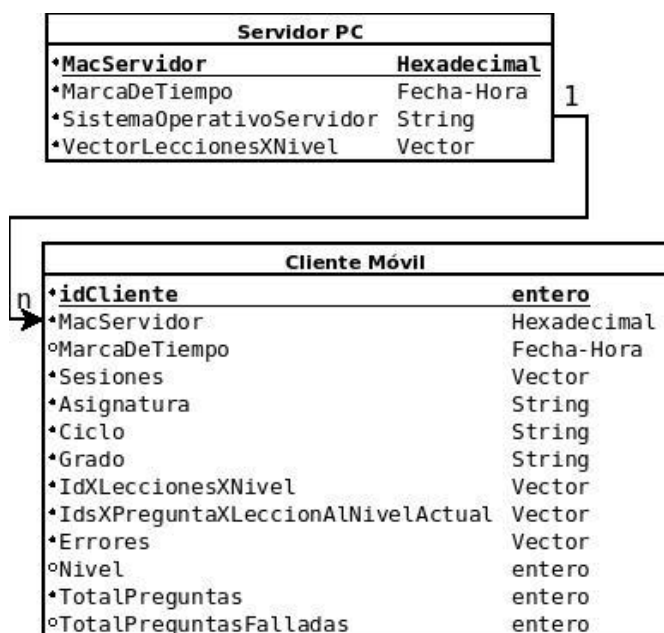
| Servidor PC | |
|---|---|
| •MacServidor | Hexadecimal |
| •MarcaDeTiempo | Fecha-Hora |
| •SistemaOperativoServidor | String |
| •VectorLeccionesXNivel | Vector |

1

n

| Cliente Móvil | |
|---|---|
| •idCliente | entero |
| •MacServidor | Hexadecimal |
| ◦MarcaDeTiempo | Fecha-Hora |
| •Sesiones | Vector |
| •Asignatura | String |
| •Ciclo | String |
| •Grado | String |
| •IdXLeccionesXNivel | Vector |
| •IdsXPreguntaXLeccionAlNivelActual | Vector |
| •Errores | Vector |
| ◦Nivel | entero |
| •TotalPreguntas | entero |
| ◦TotalPreguntasFalladas | entero |